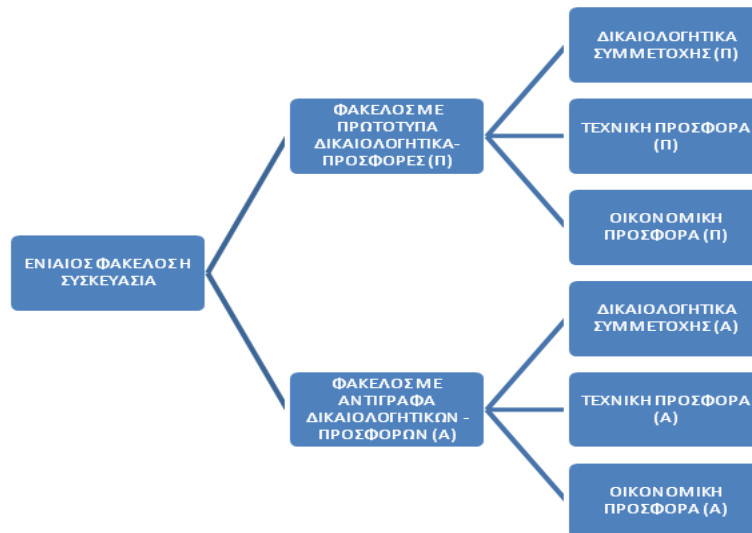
ΕΝΙΑΙΟΣ ΦΑΚΕΛΟΣ Η ΣΥΣΚΕΥΑΣΙΑ

ΦΑΚΕΛΟΣ ΜΕ ΠΡΩΤΟΤΥΠΑ ΔΙΚΑΙΟΛΟΓΗΤΙΚΑ-ΠΡΟΣΦΟΡΕΣ (Π)

ΔΙΚΑΙΟΛΟΓΗΤΙΚΑ ΣΥΜΜΕΤΟΧΗΣ (Π)

ΤΕΧΝΙΚΗ ΠΡΟΣΦΟΡΑ (Π)

ΟΙΚΟΝΟΜΙΚΗ ΠΡΟΣΦΟΡΑ (Π)

ΦΑΚΕΛΟΣ ΜΕ ΑΝΤΙΓΡΑΦΑ ΔΙΚΑΙΟΛΟΓΗΤΙΚΩΝ - ΠΡΟΣΦΟΡΩΝ (Α)

ΔΙΚΑΙΟΛΟΓΗΤΙΚΑ ΣΥΜΜΕΤΟΧΗΣ (Α)

ΤΕΧΝΙΚΗ ΠΡΟΣΦΟΡΑ (Α)

ΟΙΚΟΝΟΜΙΚΗ ΠΡΟΣΦΟΡΑ (Α)